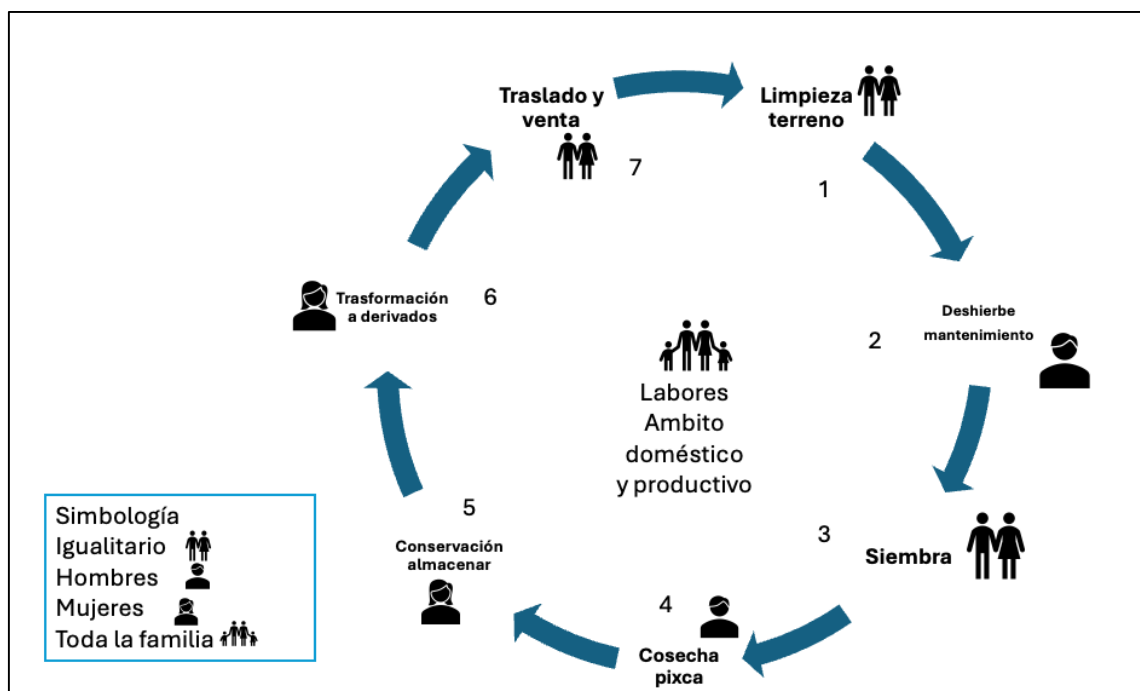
Traslado y venta

7

Limpieza terreno

1

Deshierbe mantenimiento

2

Trasformación a derivados

6

Labores Ambito doméstico y productivo

5

Conservación almacenar

3

Siembra

4

Cosecha pixca

Simbología
Igualitario
Hombres
Mujeres
Toda la familia